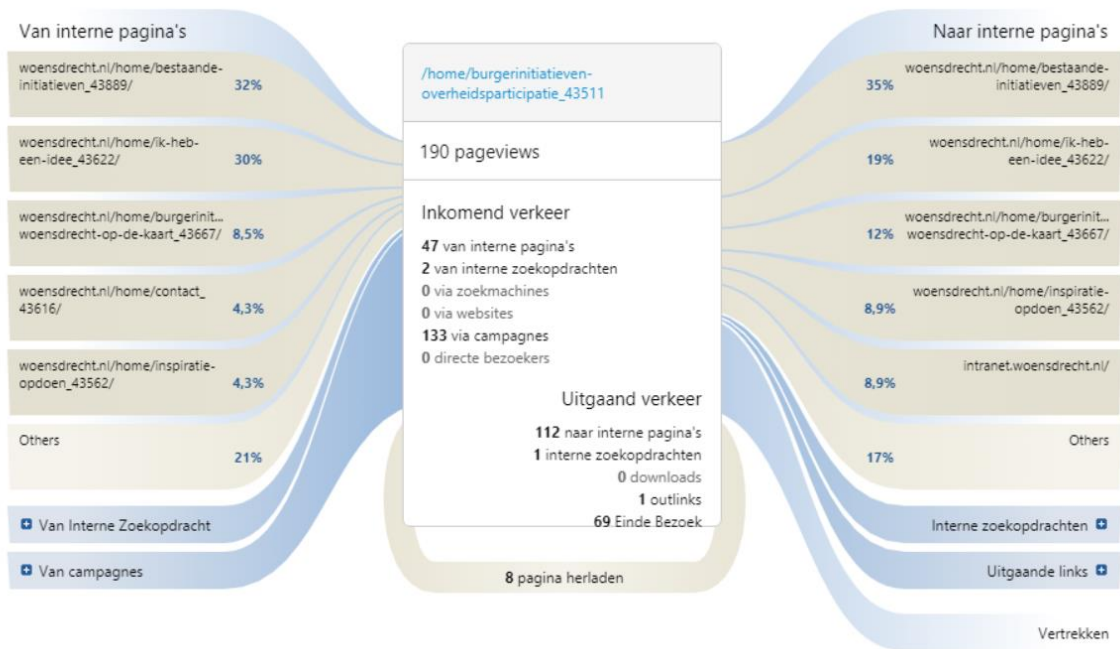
Van interne pagina's

woensdrecht.nl/home/bestaande-initiatieven_43889/ 32%

woensdrecht.nl/home/ik-heb-een-idee_43622/ 30%

woensdrecht.nl/home/burgerinit... woensdrecht-op-de-kaart_43667/ 8,5%

woensdrecht.nl/home/contact_43616/ 4,3%

woensdrecht.nl/home/inspiratie-opdoen_43562/ 4,3%

Others 21%

Van Interne Zoekopdracht

Van campagnes

/home/burgerinitiatieven-overheidsparticipatie_43511

190 pageviews

Inkomend verkeer

47 van interne pagina's
2 van interne zoekopdrachten
0 via zoekmachines
0 via websites
133 via campagnes
0 directe bezoekers

Uitgaand verkeer

112 naar interne pagina's
1 interne zoekopdrachten
0 downloads
1 outlinks
69 Einde Bezoek

8 pagina herladen

Naar interne pagina's

35% woensdrecht.nl/home/bestaande-initiatieven_43889/

19% woensdrecht.nl/home/ik-heb-een-idee_43622/

12% woensdrecht.nl/home/burgerinit... woensdrecht-op-de-kaart_43667/

8,9% woensdrecht.nl/home/inspiratie-opdoen_43562/

8,9% intranet.woensdrecht.nl/

17% Others

Interne zoekopdrachten

Uitgaande links

Vertrekken